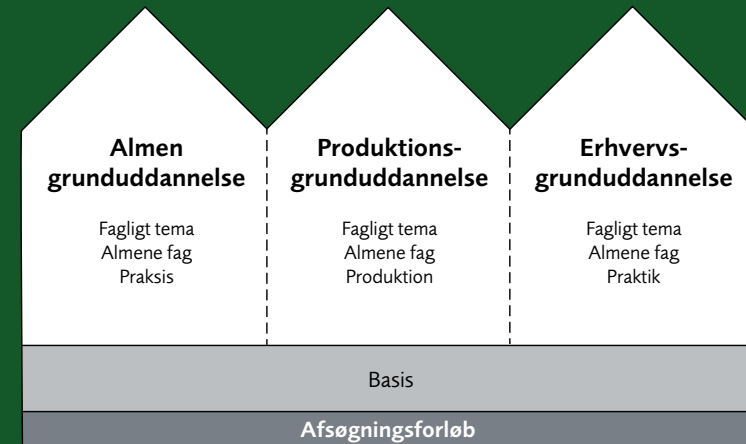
Almen grunduddannelse

Fagligt tema
Almene fag
Praksis

Produktionsgrunduddannelse

Fagligt tema
Almene fag
Produktion

Erhvervsgrunduddannelse

Fagligt tema
Almene fag
Praktik

Basis

Afsøgningsforløb